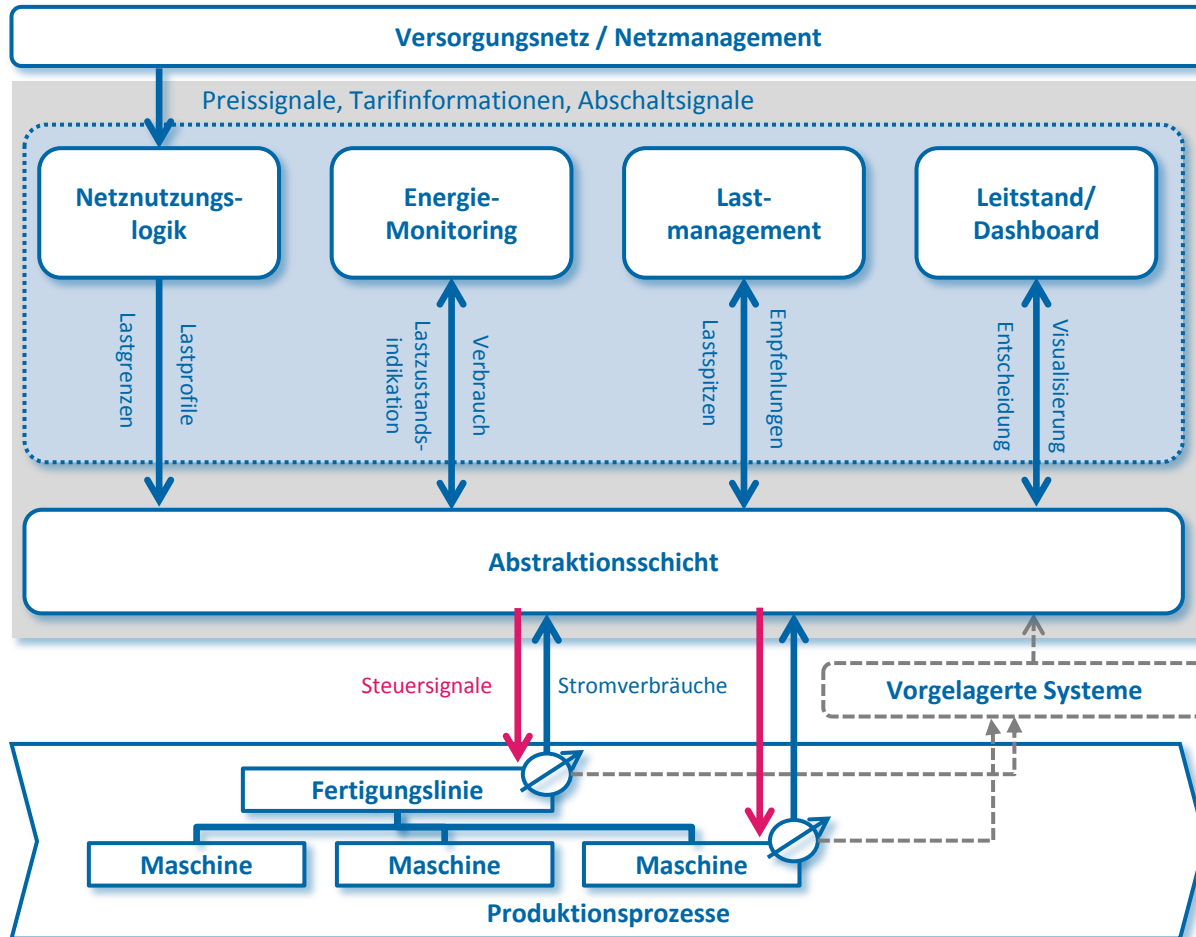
Versorgungsnetz / Netzmanagement

Preissignale, Tarifinformationen, Abschaltsignale

Netznutzungslogik

Energie-Monitoring

Lastmanagement

Leitstand/ Dashboard

Lastgrenzen

Lastprofile

Lastzustandsindikation

Verbrauch

Lastspitzen

Empfehlungen

Entscheidung

Visualisierung

Abstraktionsschicht

Steuersignale

Stromverbräuche

Vorgelagerte Systeme

Fertigungslinie

Maschine

Maschine

Maschine

Produktionsprozesse